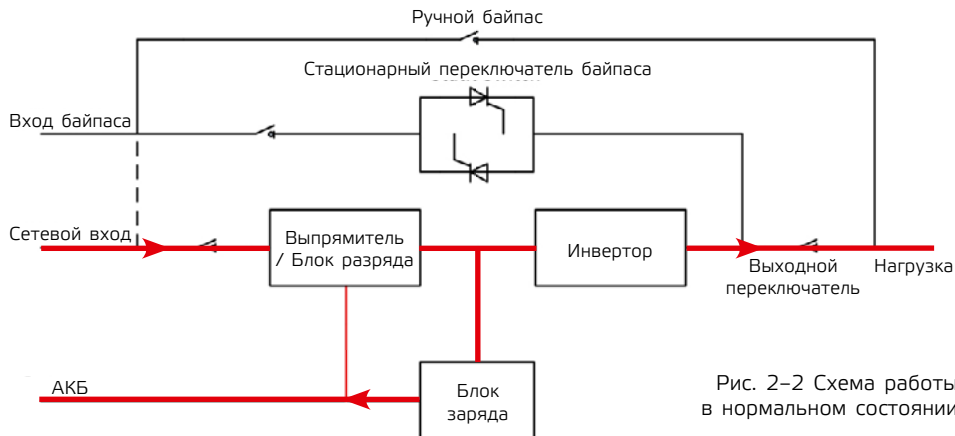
Ручной байпас

Стационарный переключатель байпаса

Вход байпаса

Сетевой вход

Выпрямитель / Блок разряда

Инвертор

Выходной переключатель

Нагрузка

АКБ

Блок заряда

Рис. 2–2 Схема работы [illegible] в нормальном состоянии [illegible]